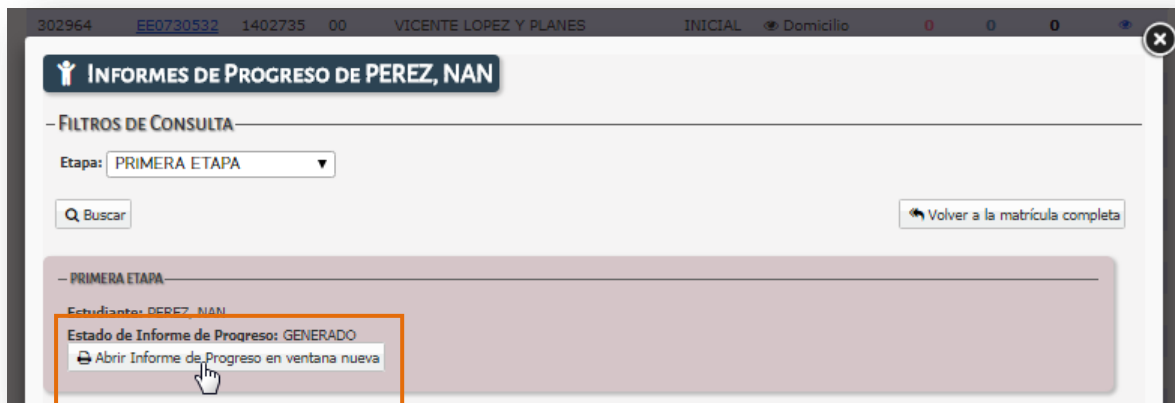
302964 EE0730532 1402735 00 VICENTE LOPEZ Y PLANES INICIAL Domicilio 0 0 0

INFORMES DE PROGRESO DE PEREZ, NAN

– FILTROS DE CONSULTA

Etapa: PRIMERA ETAPA

Buscar

Volver a la matrícula completa

– PRIMERA ETAPA

Estudiante: PEREZ, NAN

Estado de Informe de Progreso: GENERADO

Abrir Informe de Progreso en ventana nueva